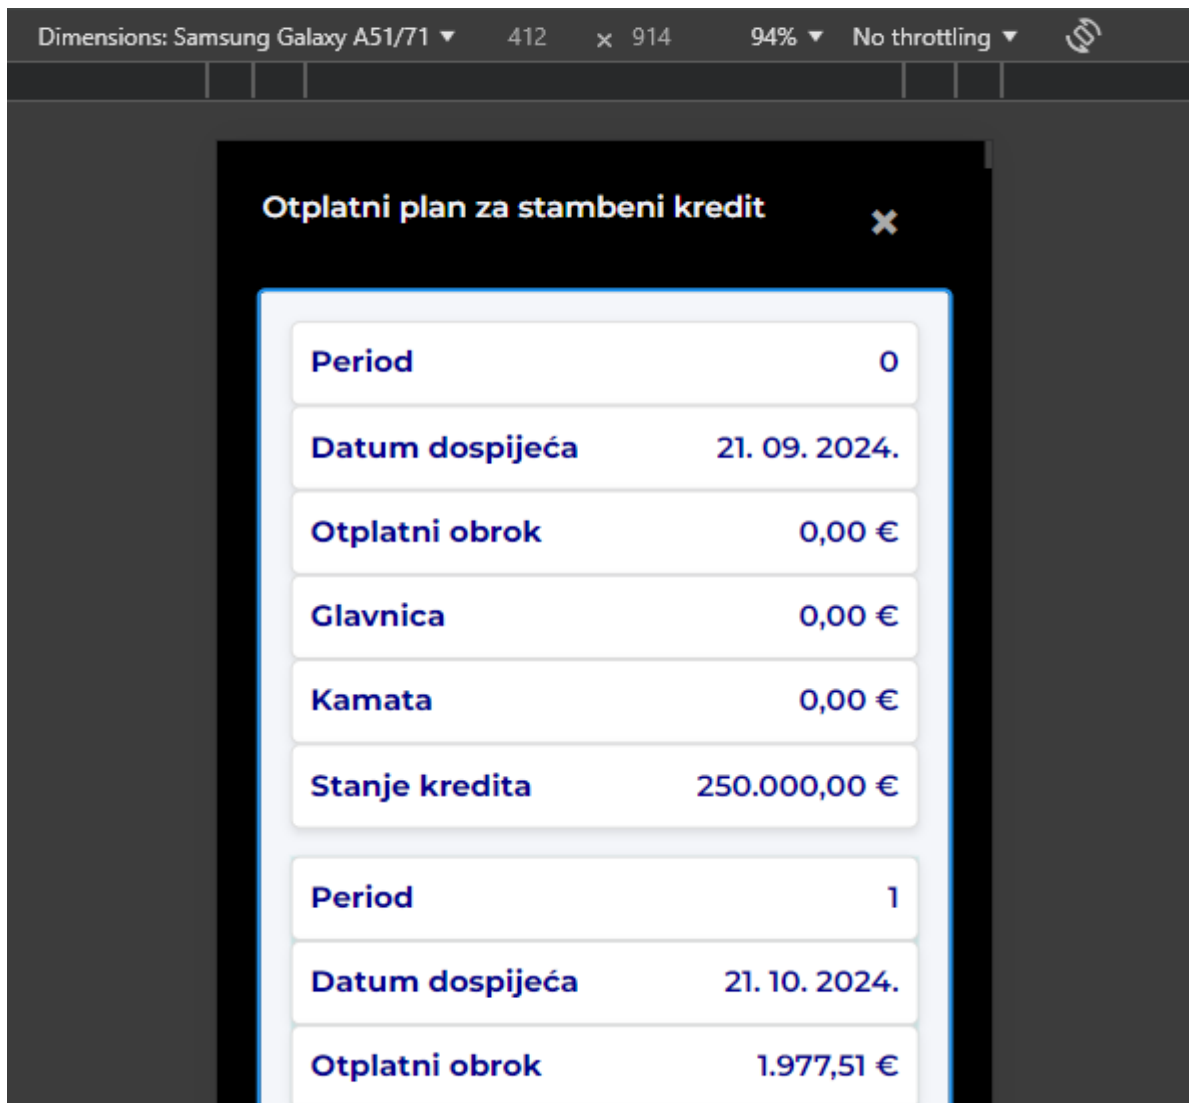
Dimensions: Samsung Galaxy A51/71 ▾ 412 × 914 94% ▾ No throttling ▾

Otplatni plan za stambeni kredit ×

| Period | 0 |
|---|---|
| Datum dospijeća | 21. 09. 2024. |
| Otplatni obrok | 0,00 € |
| Glavnica | 0,00 € |
| Kamata | 0,00 € |
| Stanje kredita | 250.000,00 € |

| Period | 1 |
|---|---|
| Datum dospijeća | 21. 10. 2024. |
| Otplatni obrok | 1.977,51 € |